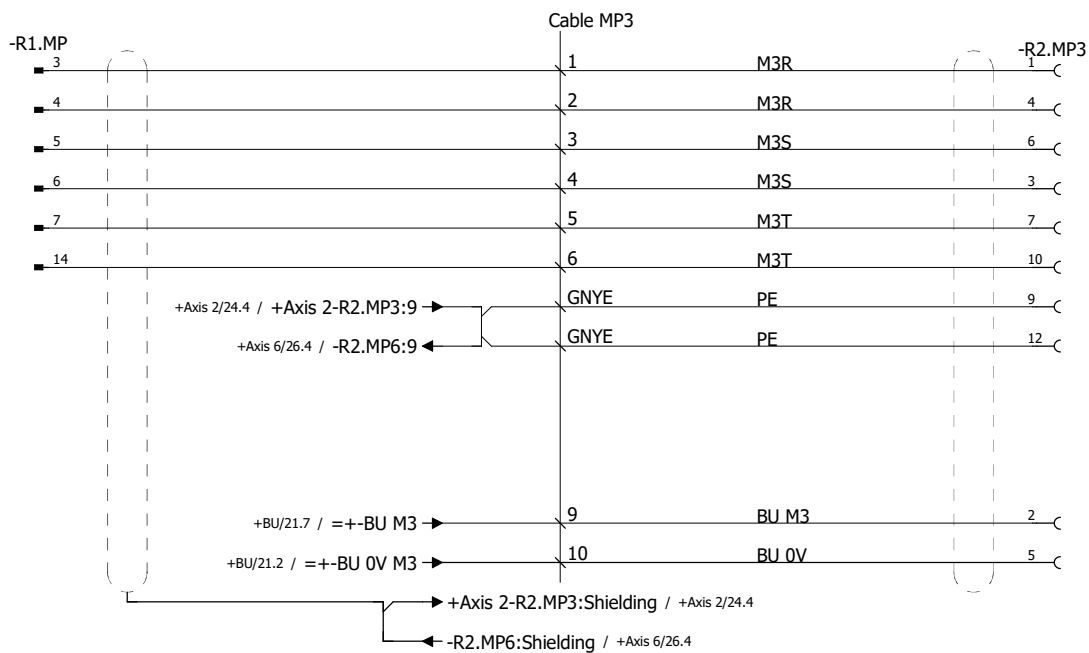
Cable MP3

-R1.MP

-R2.MP3

3
1
M3R
1

4
2
M3R
4

5
3
M3S
6

6
4
M3S
3

7
5
M3T
7

14
6
M3T
10

+Axis 2/24.4 / +Axis 2-R2.MP3:9
GNYE
PE
9

+Axis 6/26.4 / -R2.MP6:9
GNYE
PE
12

+BU/21.7 / =+-BU M3
9
BU M3
2

+BU/21.2 / =+-BU 0V M3
10
BU 0V
5

+Axis 2-R2.MP3:Shielding / +Axis 2/24.4

-R2.MP6:Shielding / +Axis 6/26.4